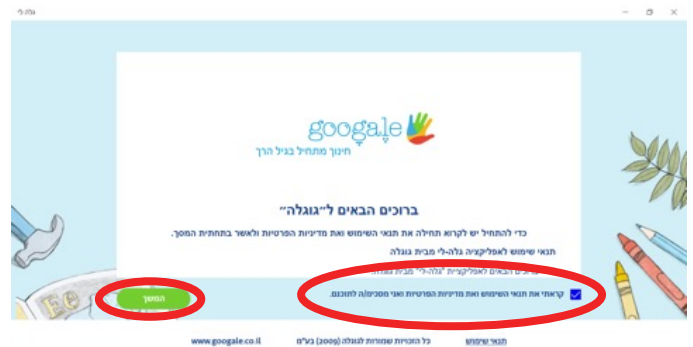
גלה-לי

googale
חינוך מתחיל בגיל הרך

ברוכים הבאים ל"גוגלה"

כדי להתחיל יש לקרוא תחילה את תנאי השימוש ואת מדיניות הפרטיות ולאשר בתחתית המסך.

תנאי שימוש לאפליקציה גלה-לי מבית גוגלה

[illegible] לאפליקציית "גלה-לי" מבית גוגלה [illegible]

קראתי את תנאי השימוש ואת מדיניות הפרטיות ואני מסכים/ה לתוכנם.

המשך

www.googale.co.il

כל הזכויות שמורות לגוגלה (2009) בע"מ

תנאי שימוש